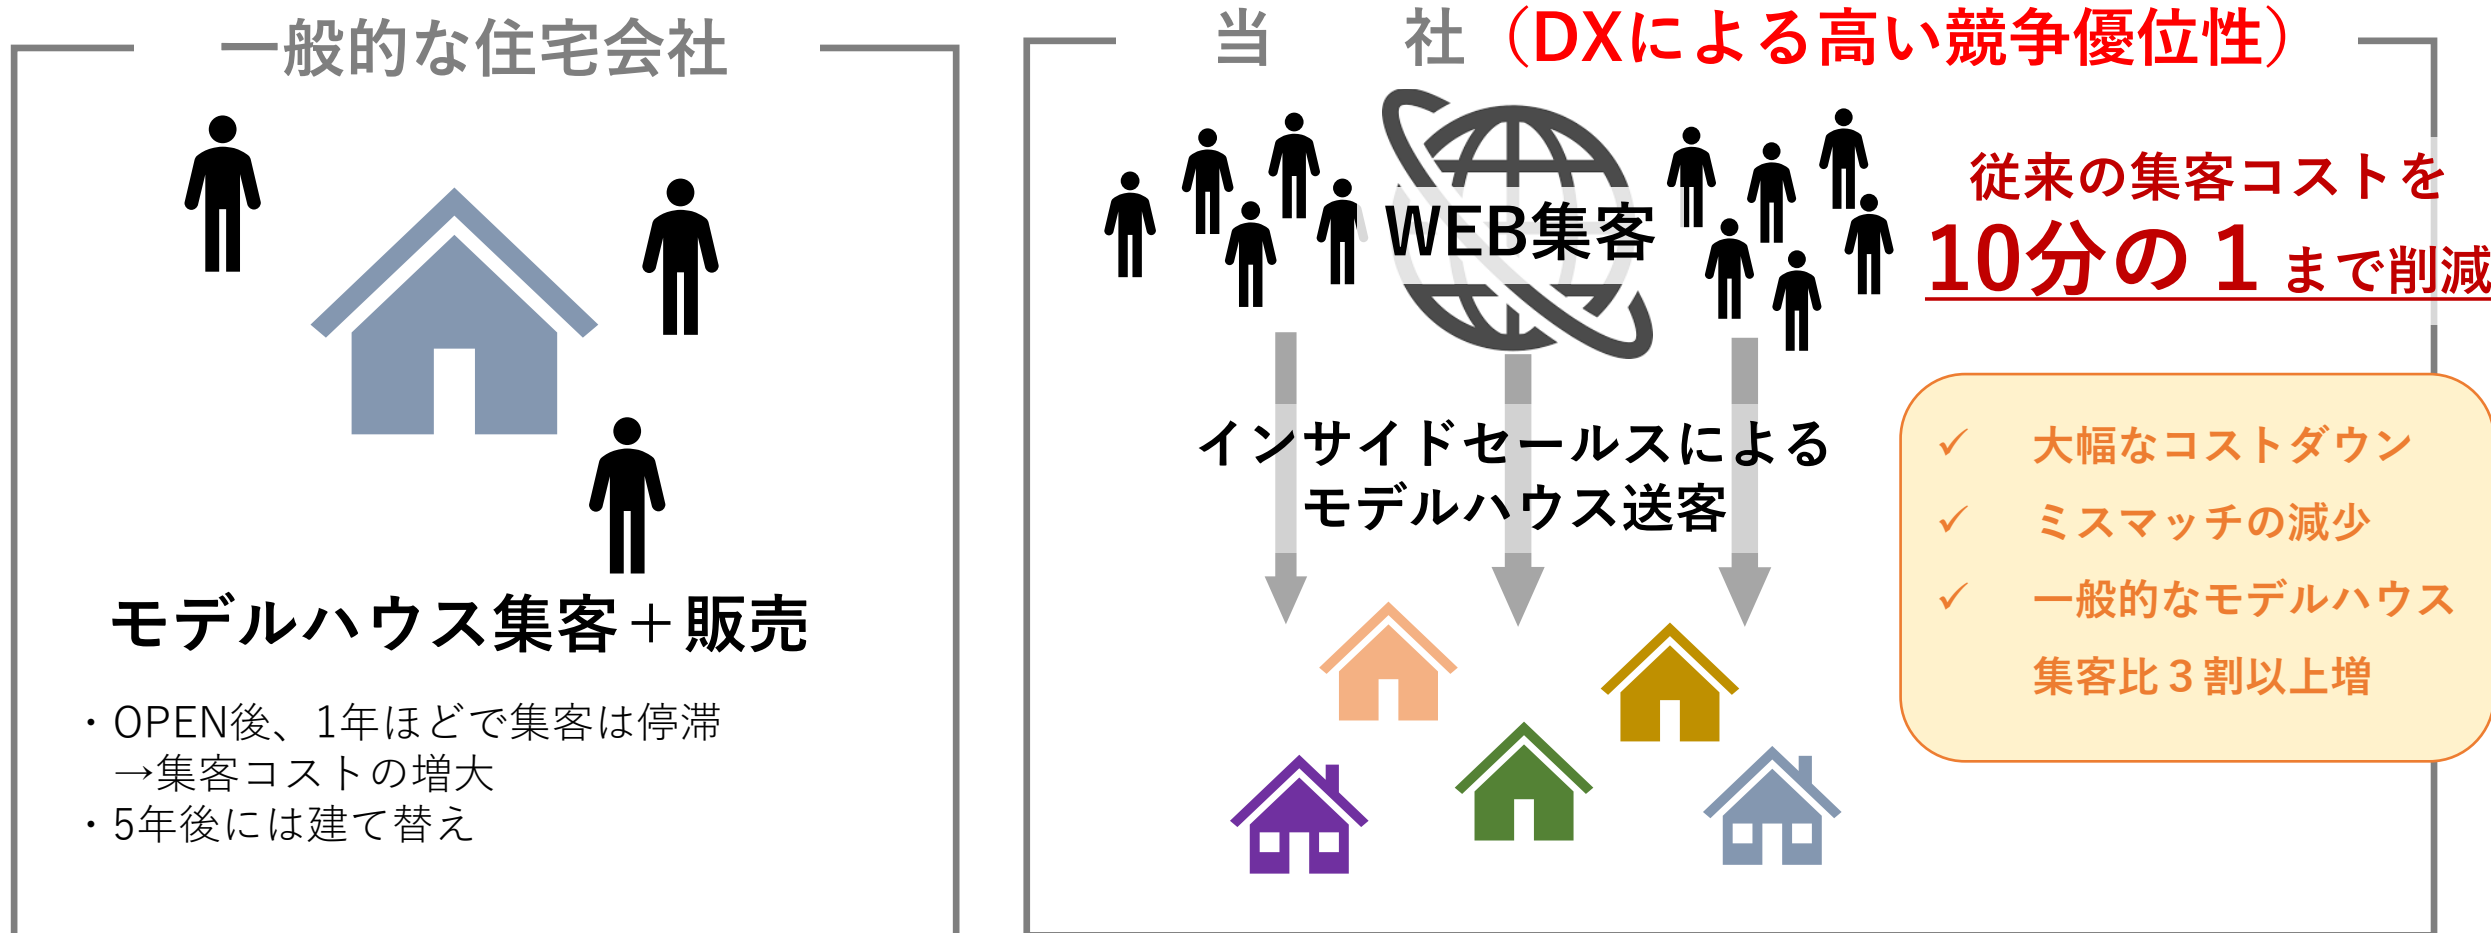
一般的な住宅会社

モデルハウス集客＋販売

・OPEN後、1年ほどで集客は停滞
→集客コストの増大
・5年後には建て替え

当　　社（DXによる高い競争優位性）

WEB集客

従来の集客コストを
10分の１まで削減

インサイドセールスによる
モデルハウス送客

✓　大幅なコストダウン
✓　ミスマッチの減少
✓　一般的なモデルハウス
集客比３割以上増